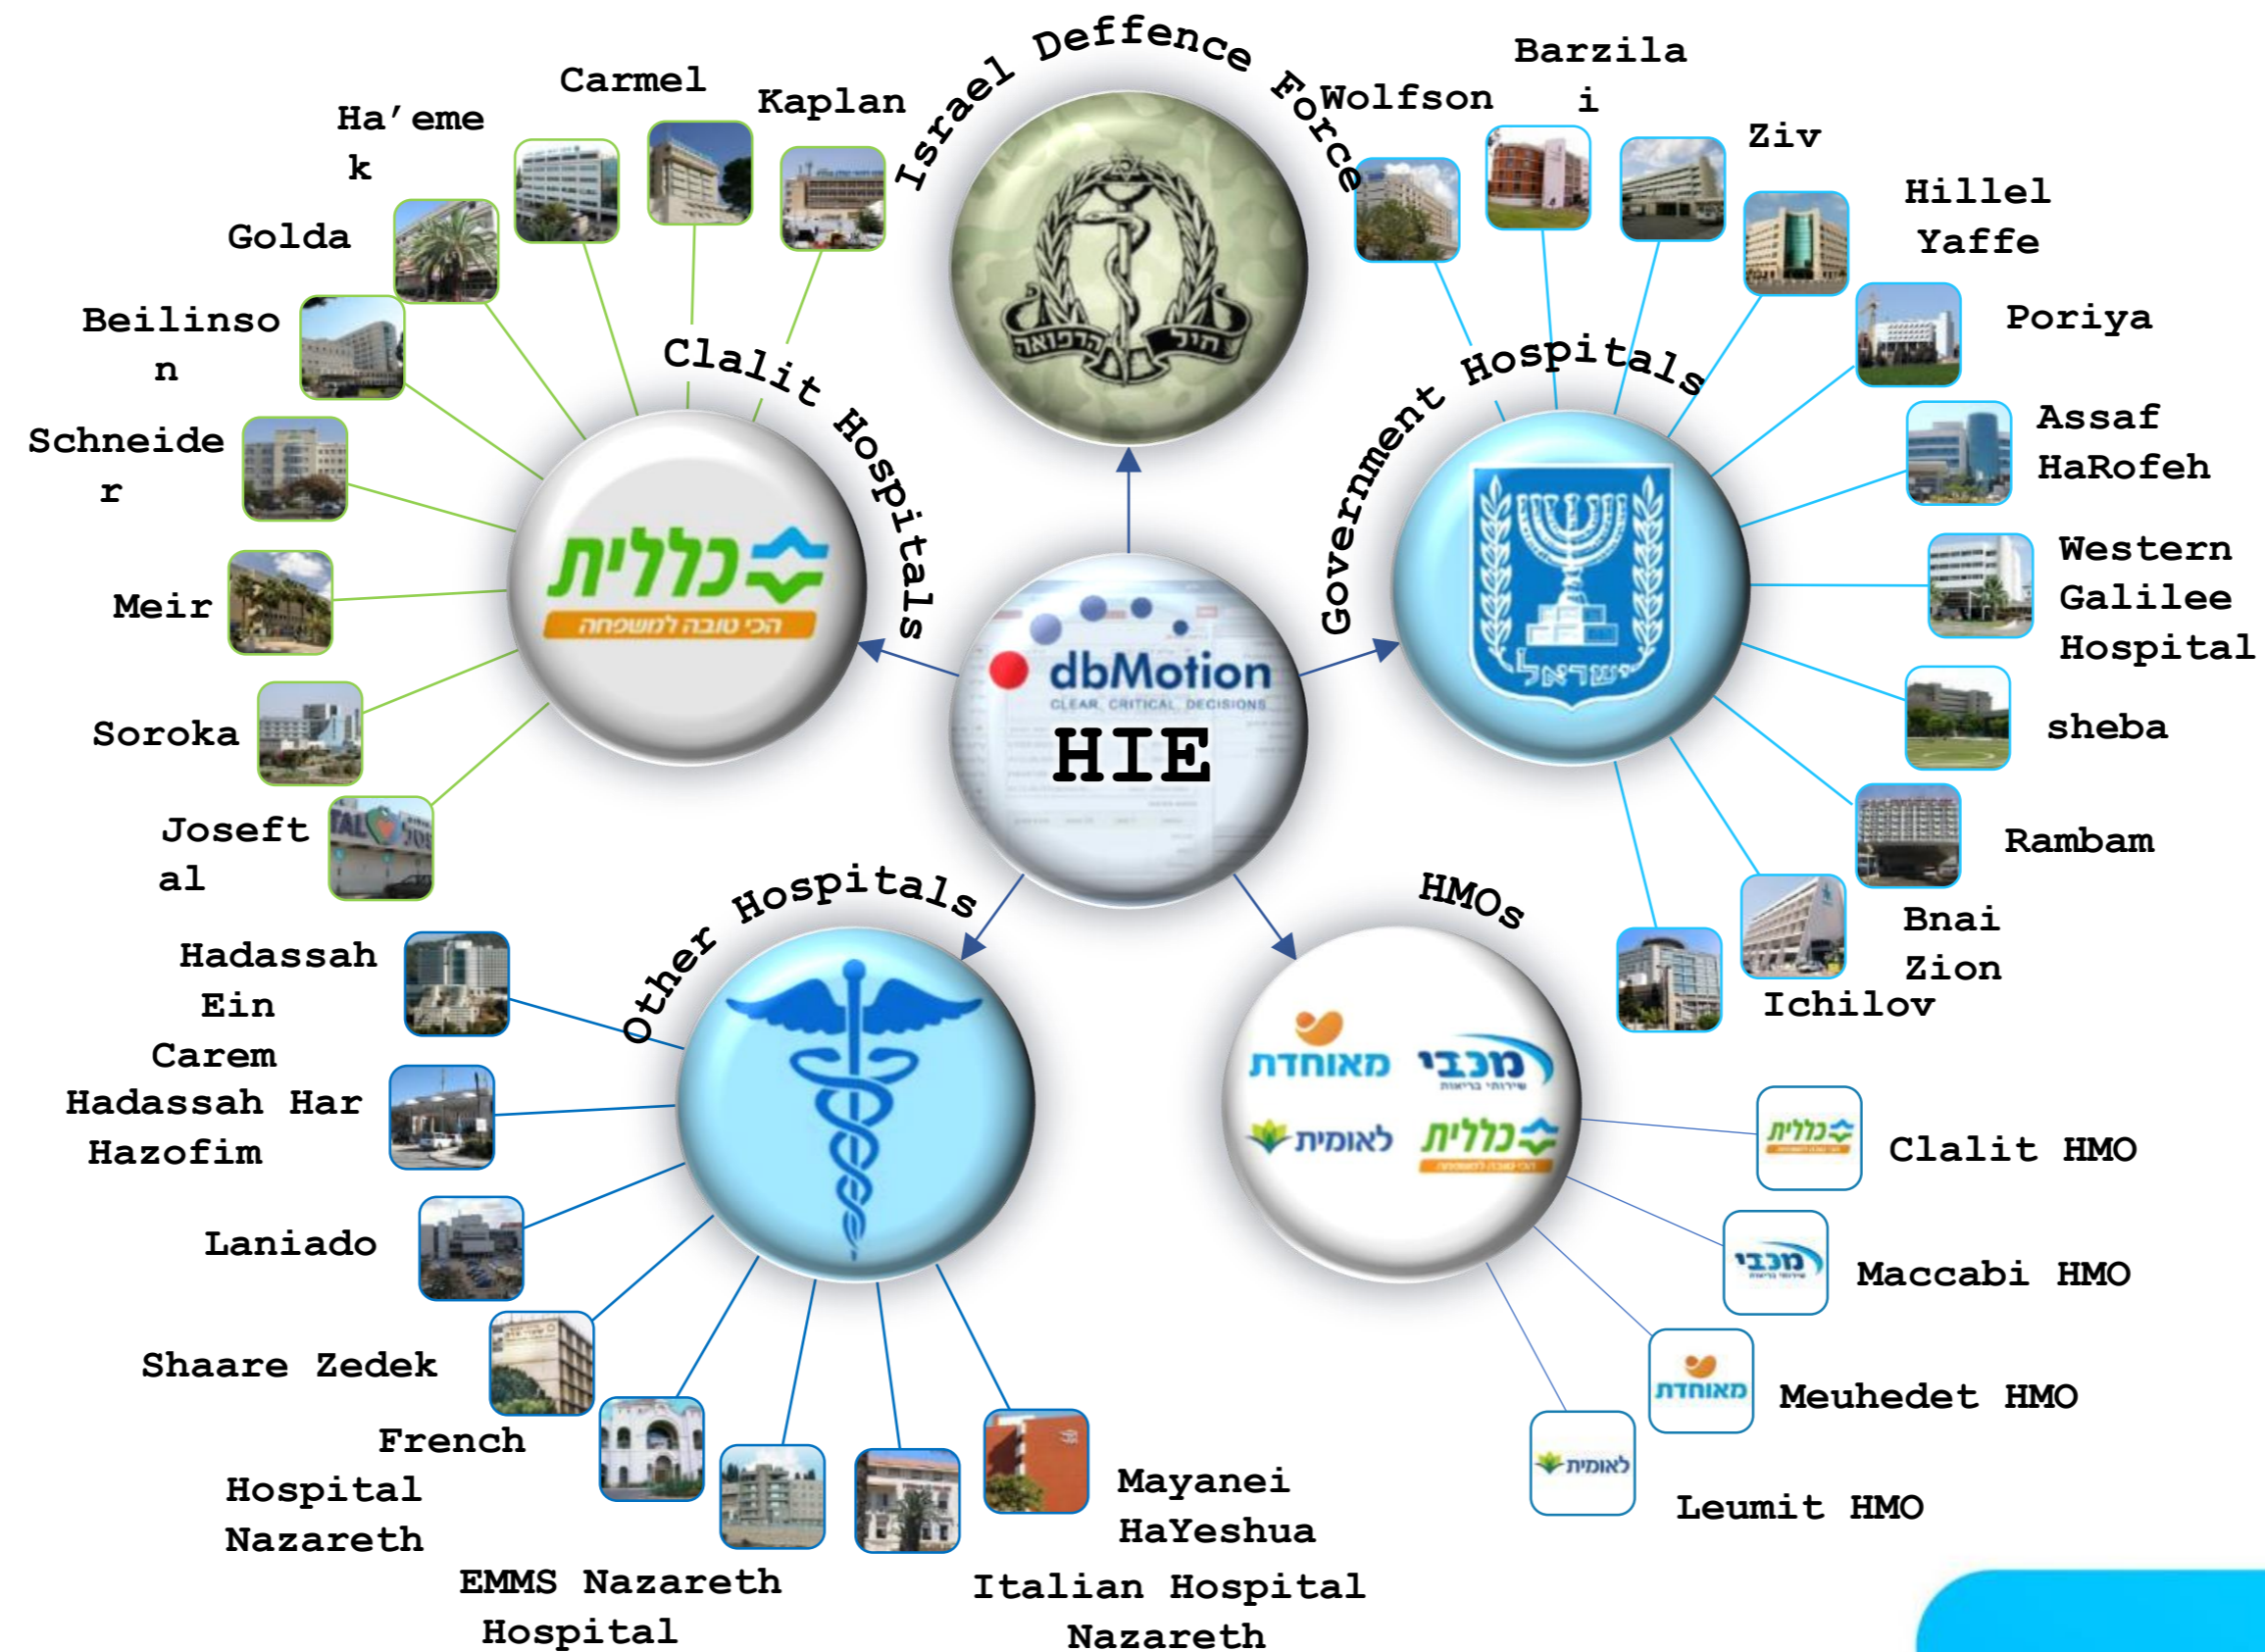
Israel Deffence Force

Wolfson

Barzilai

Ziv

Hillel Yaffe

Poriya

Assaf HaRofeh

Western Galilee Hospital

sheba

Rambam

Bnai Zion

Ichilov

Government Hospitals

Carmel

Kaplan

Ha'emek

Golda

Beilinson

Schneider

Meir

Soroka

Joseftal

Clalit Hospitals

כללית

הכי טובה למשפחה

dbMotion

CLEAR. CRITICAL. DECISIONS.

HIE

ישראל

Other Hospitals

Hadassah Ein Carem

Hadassah Har Hazofim

Laniado

Shaare Zedek

French Hospital Nazareth

EMMS Nazareth Hospital

Italian Hospital Nazareth

Mayanei HaYeshua

HMOs

מאוחדת

מכבי

לאומית

כללית

Clalit HMO

Maccabi HMO

Meuhedet HMO

Leumit HMO